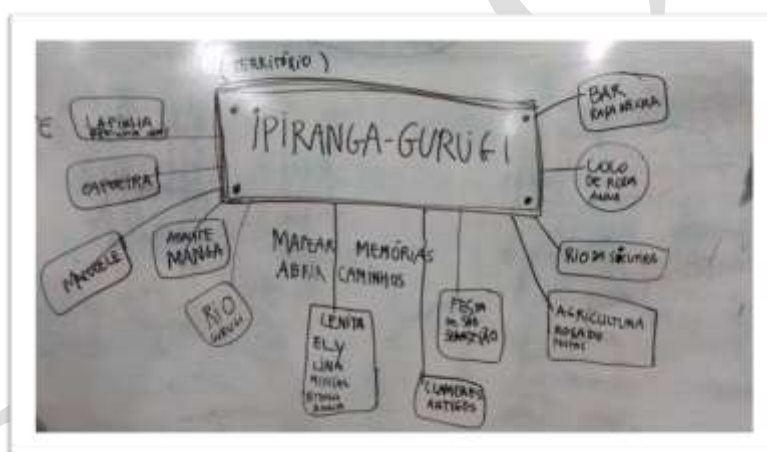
(TERRITÓRIO)

ÌPIRANGA-GURUGI

E

LAPINHA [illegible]

CAPOEIRA

MAROLE

MANTE MANGA

RIO GURUGI

MAPEAR MEMÓRIAS
ABRIR CAMINHOS

LENITA
ELY
LINA
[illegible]
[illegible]

CLAREIRAS ANTIGOS

FESTA DE SÃO SEBASTIÃO

BAR RAPA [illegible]

CÔCO DE RODA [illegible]

RIO DOS SÉCULOS

AGRICULTURA ROÇA DO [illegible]